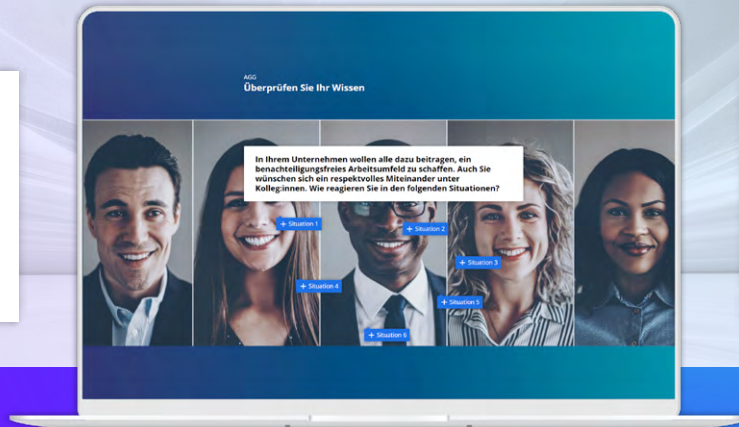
AGG
Überprüfen Sie Ihr Wissen

In Ihrem Unternehmen wollen alle dazu beitragen, ein benachteiligungsfreies Arbeitsumfeld zu schaffen. Auch Sie wünschen sich ein respektvolles Miteinander unter Kolleg:innen. Wie reagieren Sie in den folgenden Situationen?

+ Situation 1
+ Situation 2
+ Situation 3
+ Situation 4
+ Situation 5
+ Situation 6